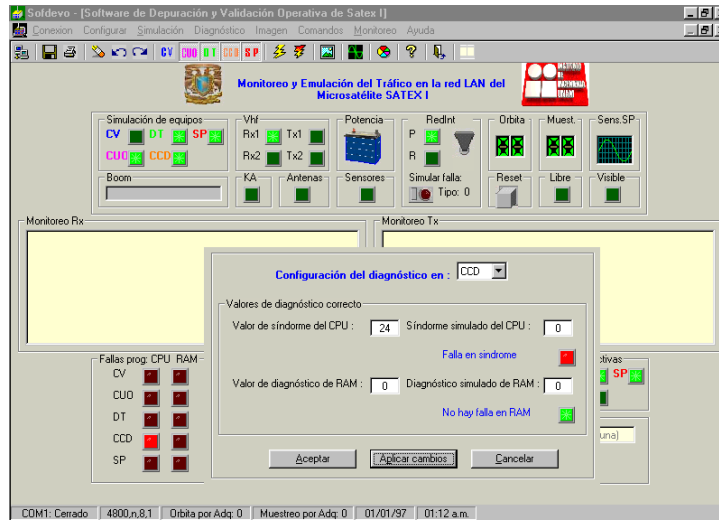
Solfdevo - [Software de Depuración y Validación Operativa de Satex I]

Conexion Configurar Simulación Diagnóstico Imagen Comandos Monitoreo Ayuda

CV CUO DT CCD SP

Monitoreo y Emulación del Tráfico en la red LAN del Microsatélite SATEX I

Simulación de equipos
CV DT SP
CUO CCD

Vhf
Rx1 Tx1
Rx2 Tx2

Potencia

RedInt
P
R

Orbita
88

Muest.
88

Sens.SP

Boom

KA

Antenas

Sensores

Simular falla:
Tipo: 0

Reset

Libre

Visible

Monitoreo Rx

Monitoreo Tx

Configuración del diagnóstico en : CCD

Valores de diagnóstico correcto

Valor de síndorme del CPU : 24 Síndorme simulado del CPU : 0

Falla en sindrome

Valor de diagnóstico de RAM : 0 Diagnóstico simulado de RAM : 0

No hay falla en RAM

Aceptar Aplicar cambios Cancelar

Fallas prog: CPU RAM
CV
CUO
DT
CCD
SP

ctivas
SP

una)

COM1: Cerrado | 4800,n,8,1 | Orbita por Adq: 0 | Muestreo por Adq: 0 | 01/01/97 | 01:12 a.m.